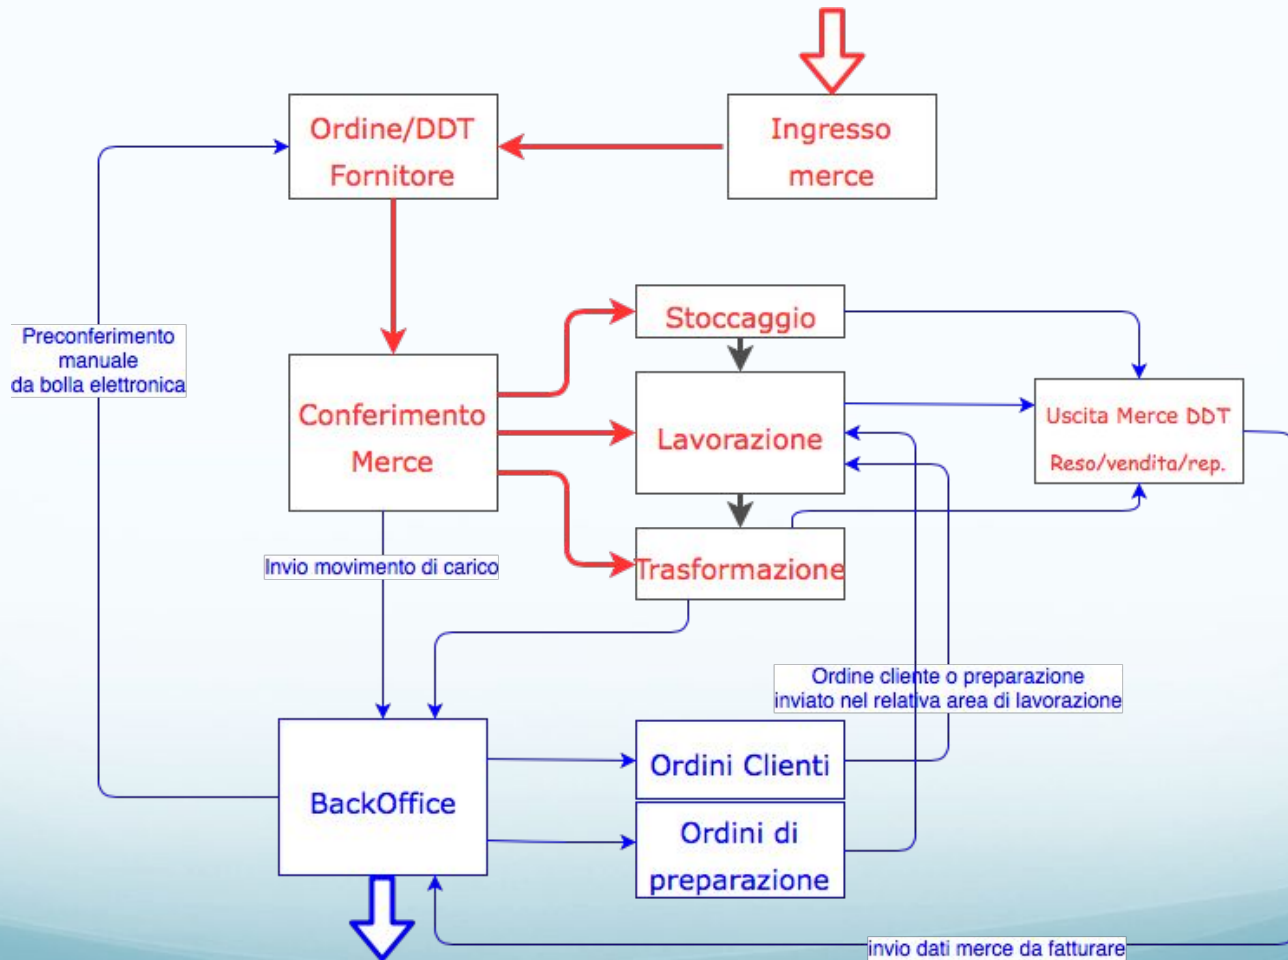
Ordine/DDT Fornitore

Ingresso merce

Preconferimento manuale da bolla elettronica

Stoccaggio

Conferimento Merce

Lavorazione

Uscita Merce DDT
Reso/vendita/rep.

Trasformazione

Invio movimento di carico

Ordine cliente o preparazione inviato nel relativa area di lavorazione

BackOffice

Ordini Clienti

Ordini di preparazione

invio dati merce da fatturare